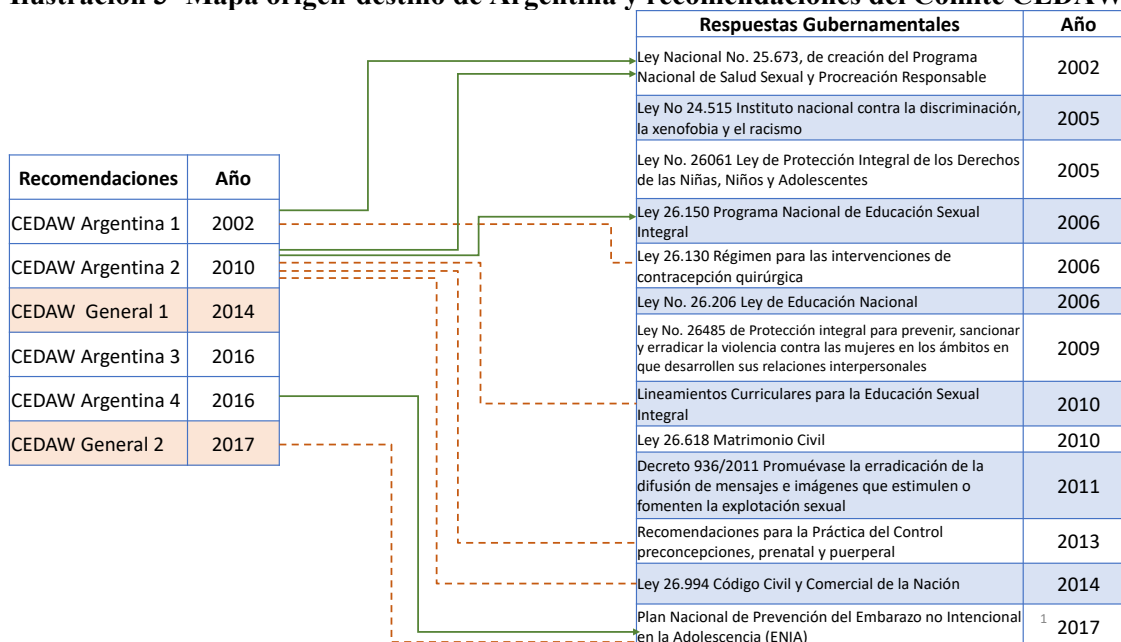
Ilustración 3 Mapa origen destino de Argentina y recomendaciones del Comité CEDAW

| Recomendaciones | Año |
|---|---|
| CEDAW Argentina 1 | 2002 |
| CEDAW Argentina 2 | 2010 |
| CEDAW General 1 | 2014 |
| CEDAW Argentina 3 | 2016 |
| CEDAW Argentina 4 | 2016 |
| CEDAW General 2 | 2017 |

| Respuestas Gubernamentales | Año |
|---|---|
| Ley Nacional No. 25.673, de creación del Programa Nacional de Salud Sexual y Procreación Responsable | 2002 |
| Ley No 24.515 Instituto nacional contra la discriminación, la xenofobia y el racismo | 2005 |
| Ley No. 26061 Ley de Protección Integral de los Derechos de las Niñas, Niños y Adolescentes | 2005 |
| Ley 26.150 Programa Nacional de Educación Sexual Integral | 2006 |
| Ley 26.130 Régimen para las intervenciones de contracepción quirúrgica | 2006 |
| Ley No. 26.206 Ley de Educación Nacional | 2006 |
| Ley No. 26485 de Protección integral para prevenir, sancionar y erradicar la violencia contra las mujeres en los ámbitos en que desarrollen sus relaciones interpersonales | 2009 |
| Lineamientos Curriculares para la Educación Sexual Integral | 2010 |
| Ley 26.618 Matrimonio Civil | 2010 |
| Decreto 936/2011 Promuévase la erradicación de la difusión de mensajes e imágenes que estimulen o fomenten la explotación sexual | 2011 |
| Recomendaciones para la Práctica del Control preconcepciones, prenatal y puerperal | 2013 |
| Ley 26.994 Código Civil y Comercial de la Nación | 2014 |
| Plan Nacional de Prevención del Embarazo no Intencional en la Adolescencia (ENIA) | 1 2017 |